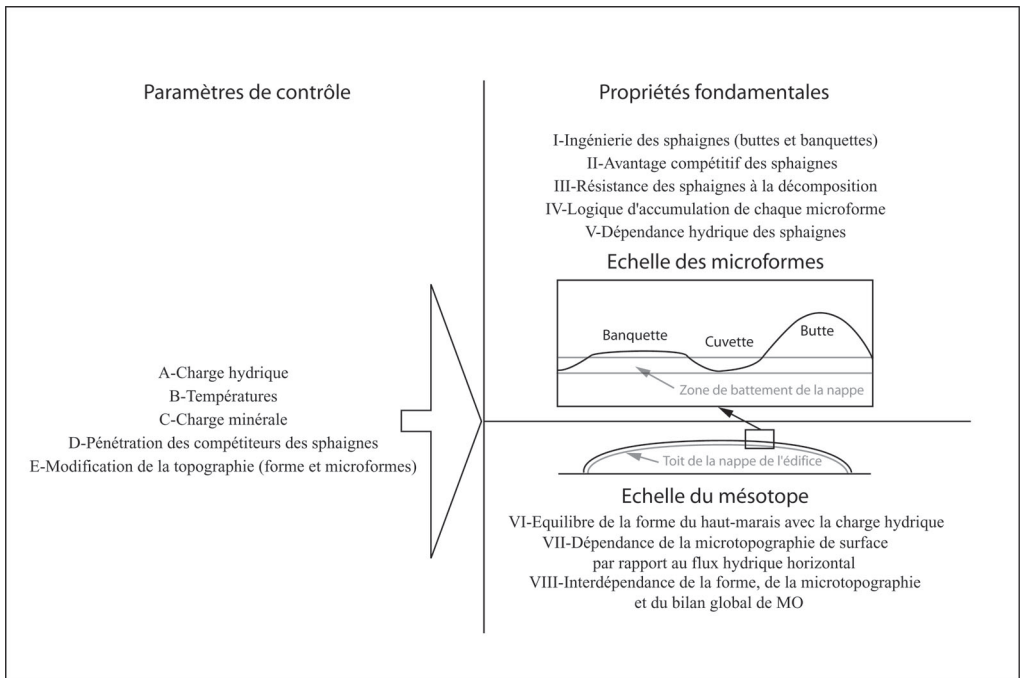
Paramètres de contrôle

A-Charge hydrique
B-Températures
C-Charge minérale
D-Pénétration des compétiteurs des sphaignes
E-Modification de la topographie (forme et microformes)

Propriétés fondamentales

I-Ingénierie des sphaignes (buttes et banquettes)
II-Avantage compétitif des sphaignes
III-Résistance des sphaignes à la décomposition
IV-Logique d'accumulation de chaque microforme
V-Dépendance hydrique des sphaignes

Echelle des microformes

Banquette
Cuvette
Butte
Zone de battement de la nappe

Toit de la nappe de l'édifice

Echelle du mésotope

VI-Equilibre de la forme du haut-marais avec la charge hydrique
VII-Dépendance de la microtopographie de surface par rapport au flux hydrique horizontal
VIII-Interdépendance de la forme, de la microtopographie et du bilan global de MO